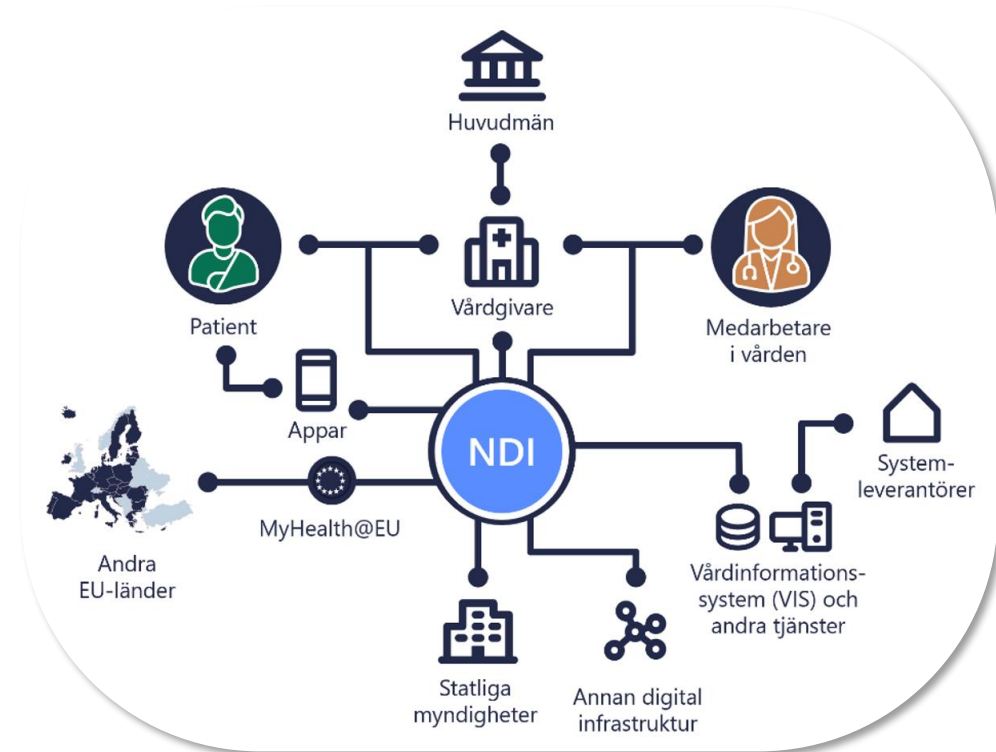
Huvudmän

Patient

Vårdgivare

Medarbetare i vården

Appar

NDI

Systemleverantörer

Andra EU-länder

MyHealth@EU

Vårdinformationssystem (VIS) och andra tjänster

Statliga myndigheter

Annan digital infrastruktur